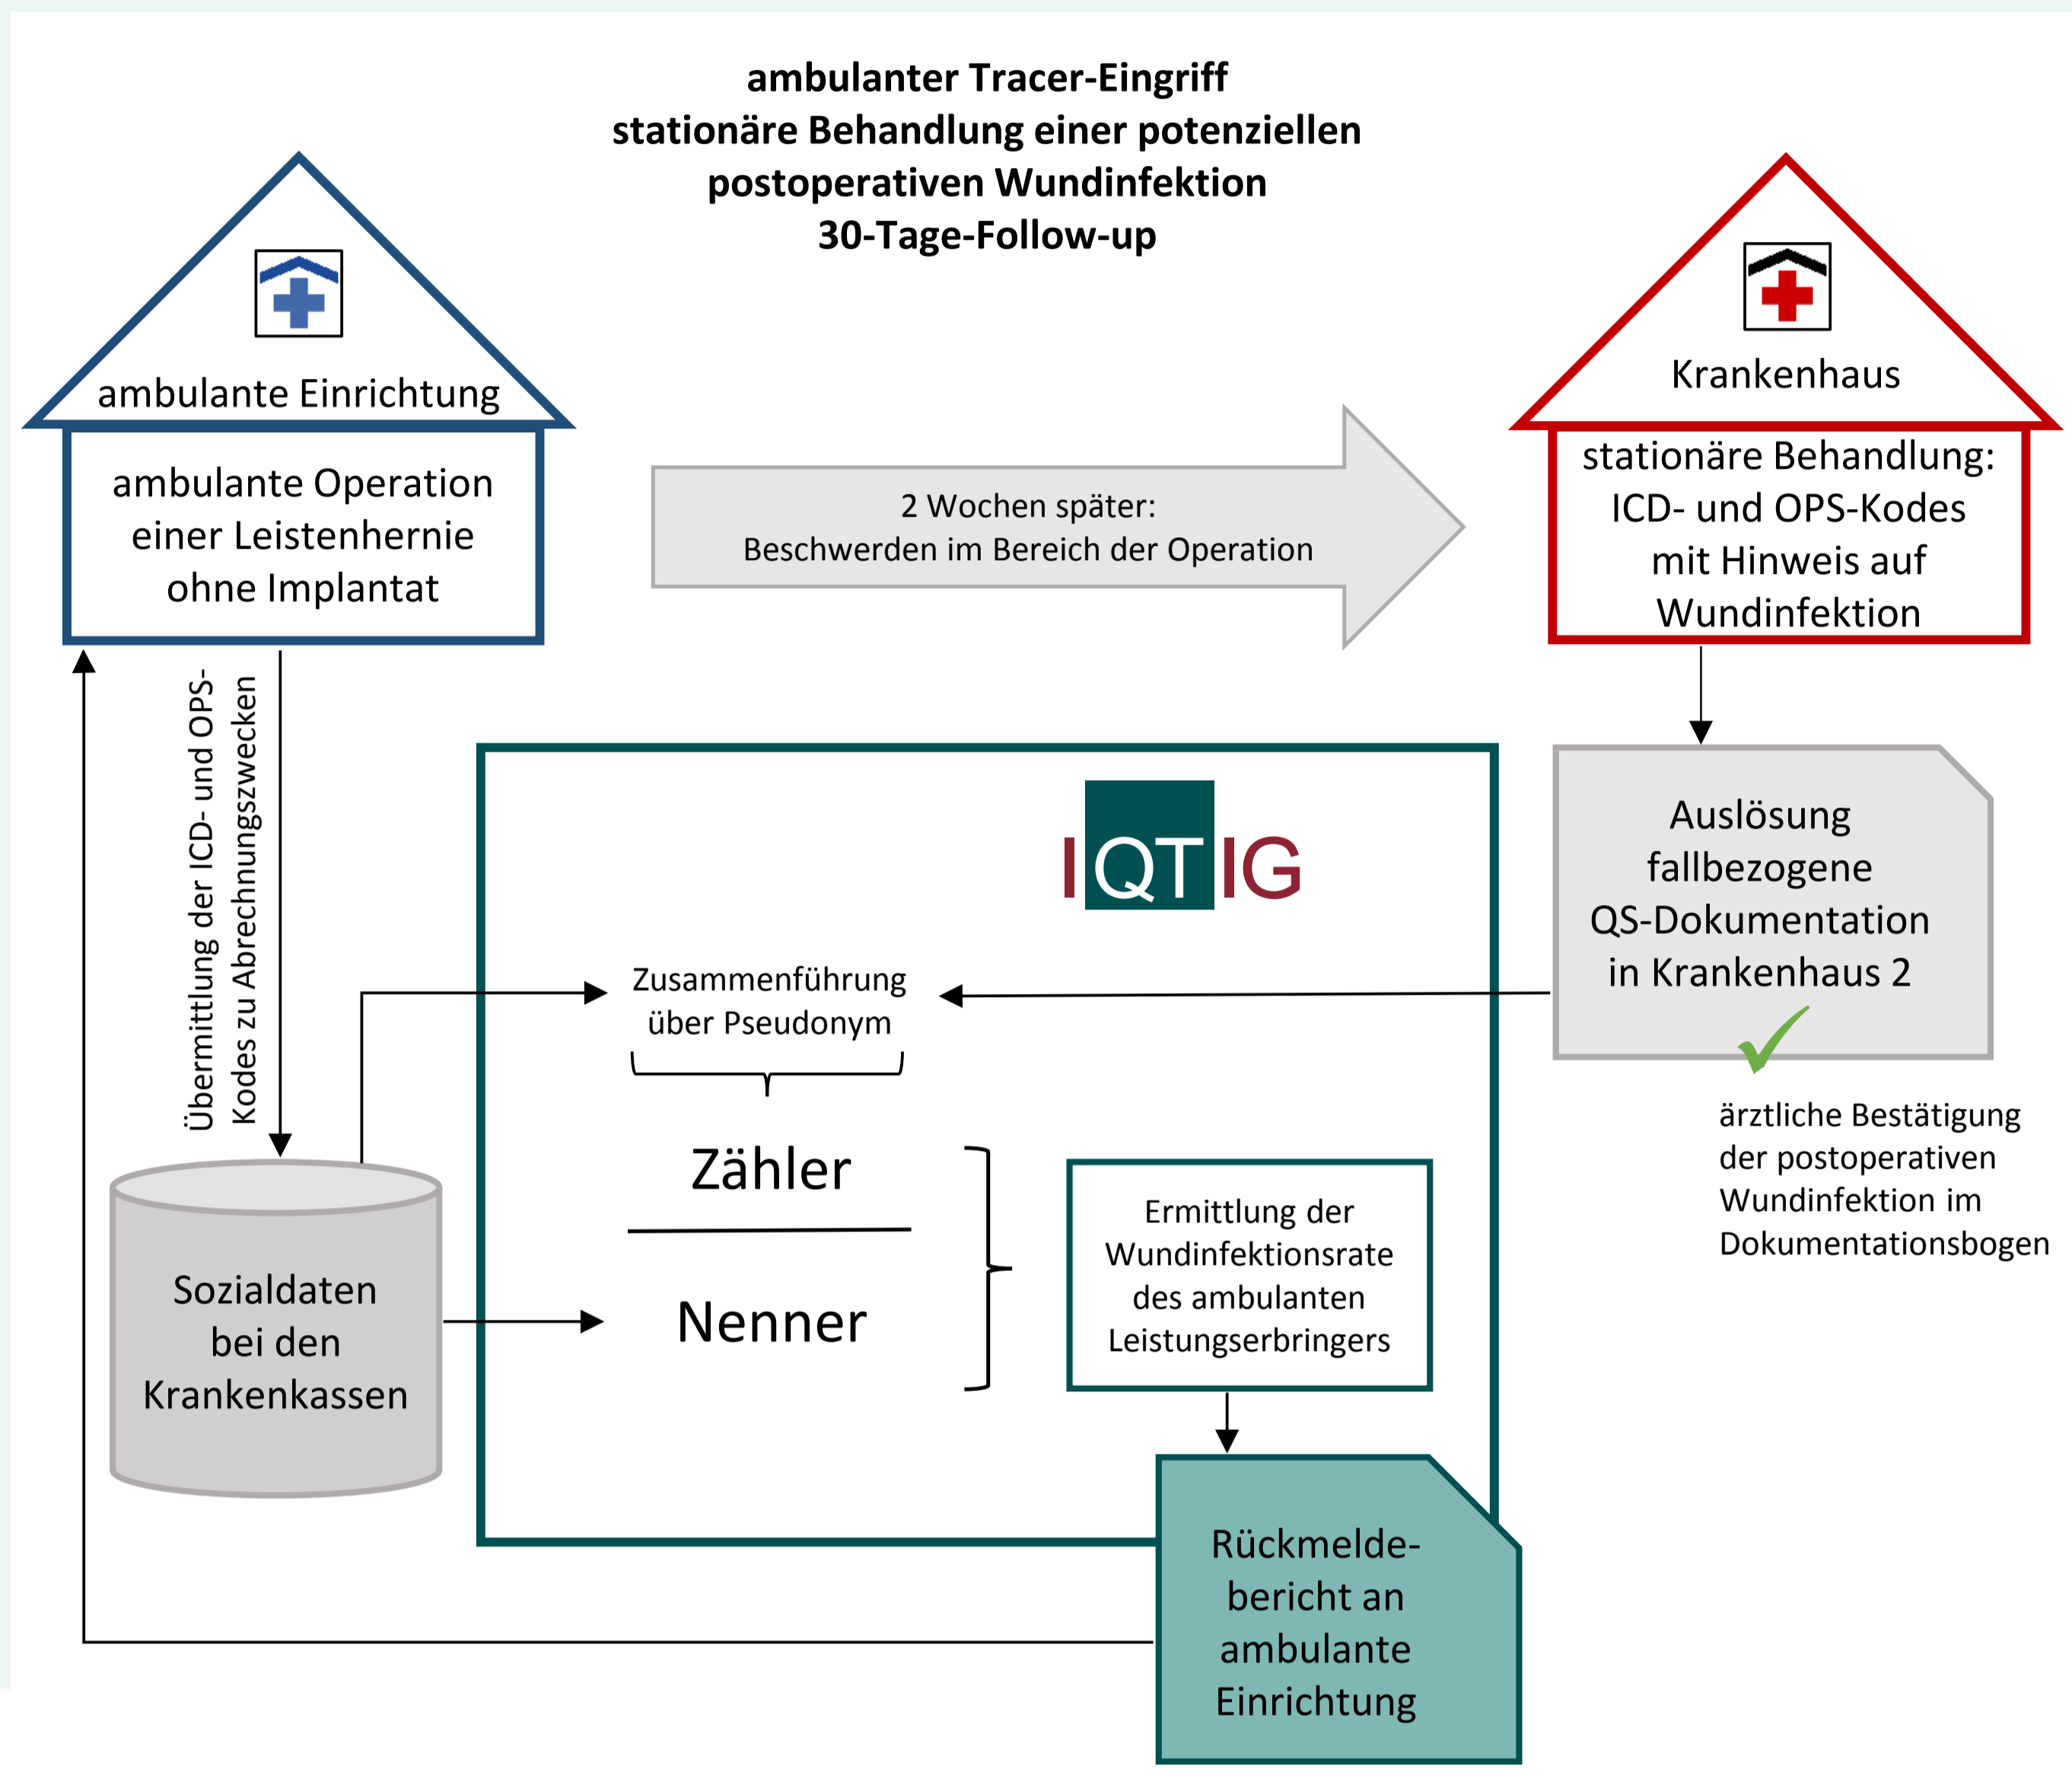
ambulanter Tracer-Eingriff
stationäre Behandlung einer potenziellen postoperativen Wundinfektion
30-Tage-Follow-up

ambulante Einrichtung

ambulante Operation einer Leistenhernie ohne Implantat

2 Wochen später:
Beschwerden im Bereich der Operation

Krankenhaus

stationäre Behandlung:
ICD- und OPS-Kodes mit Hinweis auf Wundinfektion

Übermittlung der ICD- und OPS-Kodes zu Abrechnungszwecken

IQTIG

Auslösung fallbezogene QS-Dokumentation in Krankenhaus 2

Zusammenführung über Pseudonym

ärztliche Bestätigung der postoperativen Wundinfektion im Dokumentationsbogen

Zähler

Nenner

Sozialdaten bei den Krankenkassen

Ermittlung der Wundinfektionsrate des ambulanten Leistungserbringers

Rückmeldebericht an ambulante Einrichtung